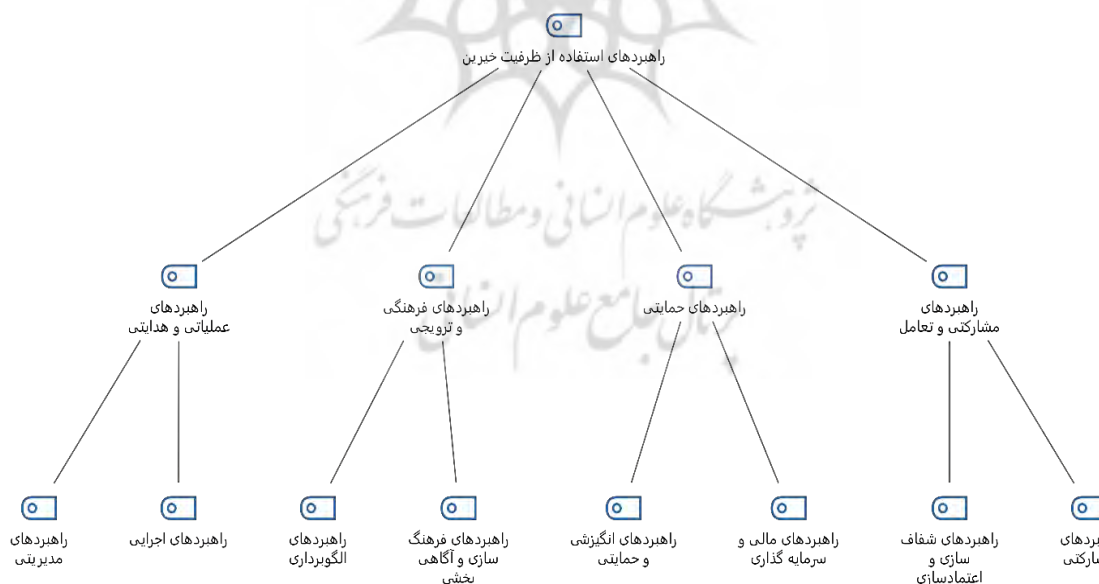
راهبردهای استفاده از ظرفیت خیرین

راهبردهای عملیاتی و هدایتی

راهبردهای فرهنگی و ترویجی

راهبردهای حمایتی

راهبردهای مشارکتی و تعامل

راهبردهای مدیریتی

راهبردهای اجرایی

راهبردهای الگوبرداری

راهبردهای فرهنگ سازی و آگاهی بخشی

راهبردهای انگیزشی و حمایتی

راهبردهای مالی و سرمایه گذاری

راهبردهای شفاف سازی و اعتمادسازی

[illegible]بردهای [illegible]شارکتی

پژوهشگاه علوم انسانی و مطالعات فرهنگی
پرتال جامع علوم انسانی